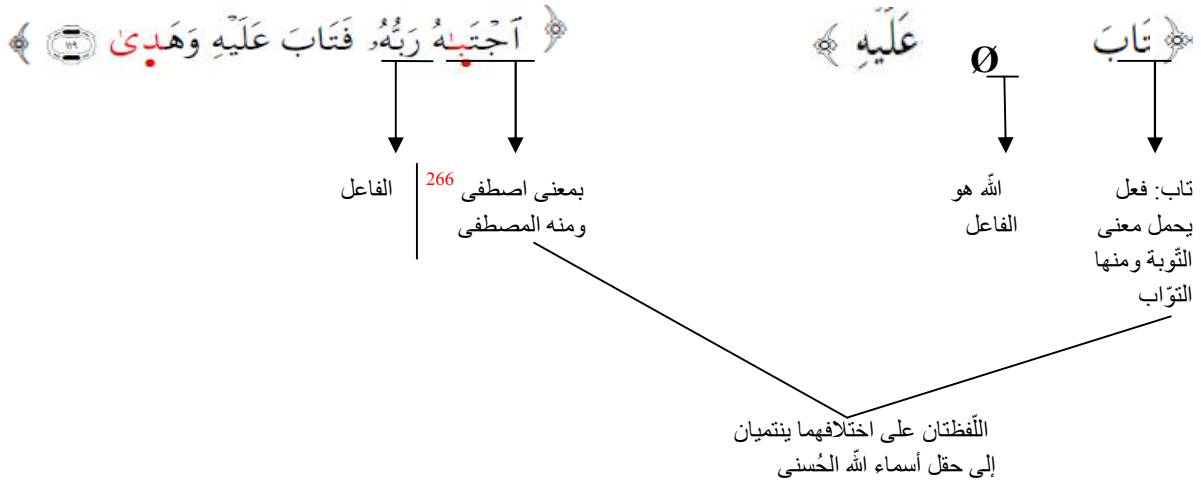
﴿ تَابَ ﴾ ﴿ عَلَيْهِ ﴾ ﴿ اجْتَبَاهُ رَبُّهُ فَتَابَ عَلَيْهِ وَهَدَىٰ ١٢٢ ﴾

Ø

تاب: فعل يحمل معنى التّوبة ومنها التوّاب

الله هو الفاعل

بمعنى اصطفى ومنه المصطفى $^{266}$

الفاعل

اللّفظتان على اختلافهما ينتميان إلى حقل أسماء الله الحُسنى